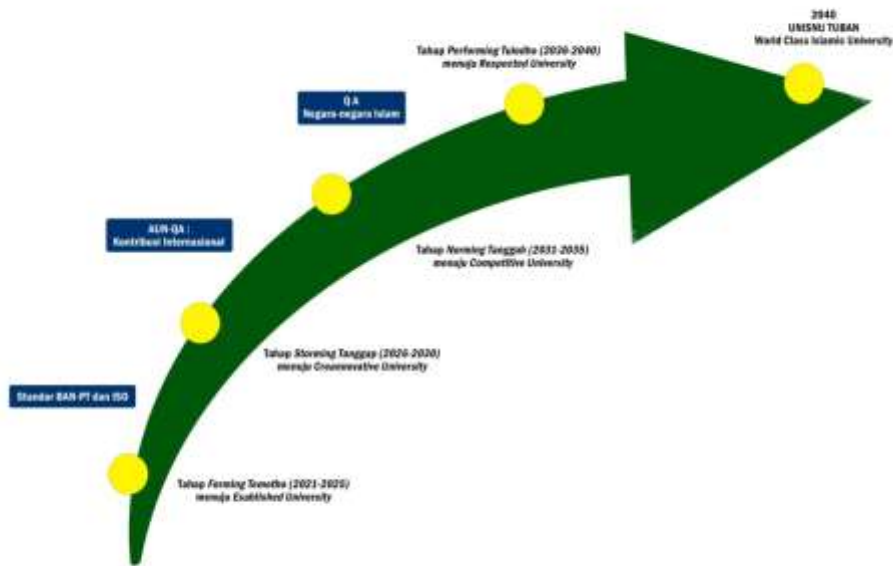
2040
UNISNU TUBAN
World Class Islamic University

Tahap Performing Tuladha (2036-2040)
menuju Respected University

QA
Negara-negara Islam

AUN-QA :
Kontribusi Internasional

Tahap Norming Tangguh (2031-2035)
menuju Competitive University

Tahap Storming Tanggap (2026-2030)
menuju Creannovative University

Standar BAN-PT dan ISO

Tahap Forming Tumelha (2021-2025)
menuju Established University